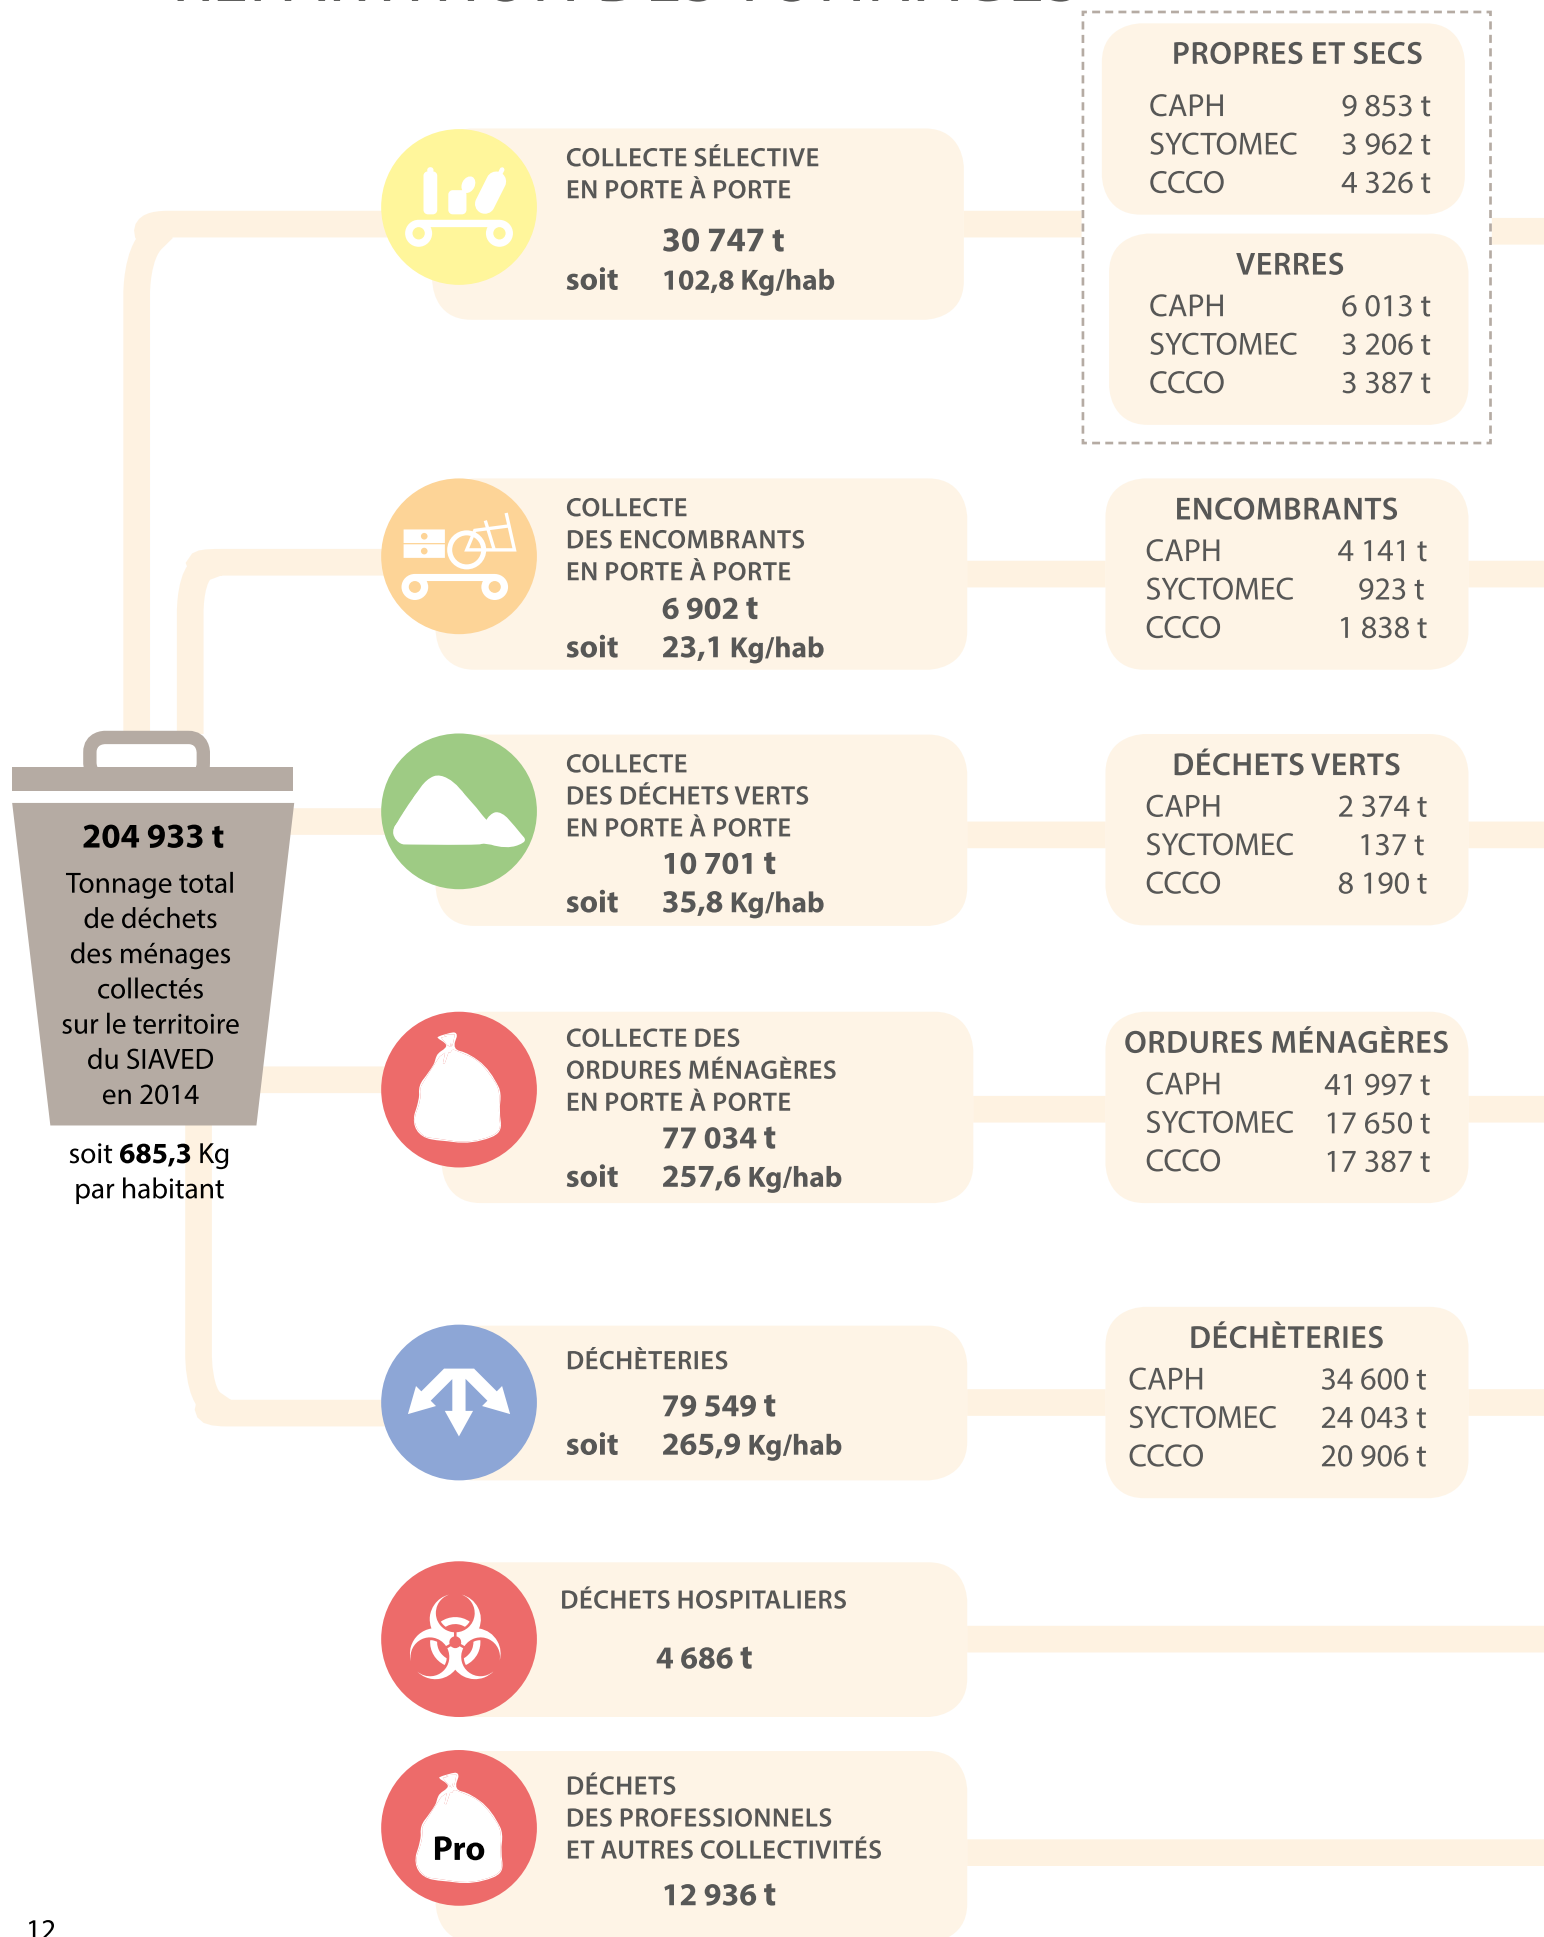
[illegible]

PROPRES ET SECS
CAPH 9 853 t
SYCTOMEC 3 962 t
CCCO 4 326 t

VERRES
CAPH 6 013 t
SYCTOMEC 3 206 t
CCCO 3 387 t

COLLECTE SÉLECTIVE EN PORTE À PORTE
30 747 t
soit 102,8 Kg/hab

COLLECTE DES ENCOMBRANTS EN PORTE À PORTE
6 902 t
soit 23,1 Kg/hab

ENCOMBRANTS
CAPH 4 141 t
SYCTOMEC 923 t
CCCO 1 838 t

COLLECTE DES DÉCHETS VERTS EN PORTE À PORTE
10 701 t
soit 35,8 Kg/hab

DÉCHETS VERTS
CAPH 2 374 t
SYCTOMEC 137 t
CCCO 8 190 t

204 933 t
Tonnage total de déchets des ménages collectés sur le territoire du SIAVED en 2014

soit 685,3 Kg par habitant

COLLECTE DES ORDURES MÉNAGÈRES EN PORTE À PORTE
77 034 t
soit 257,6 Kg/hab

ORDURES MÉNAGÈRES
CAPH 41 997 t
SYCTOMEC 17 650 t
CCCO 17 387 t

DÉCHÈTERIES
79 549 t
soit 265,9 Kg/hab

DÉCHÈTERIES
CAPH 34 600 t
SYCTOMEC 24 043 t
CCCO 20 906 t

DÉCHETS HOSPITALIERS
4 686 t

Pro

DÉCHETS DES PROFESSIONNELS ET AUTRES COLLECTIVITÉS
12 936 t

12